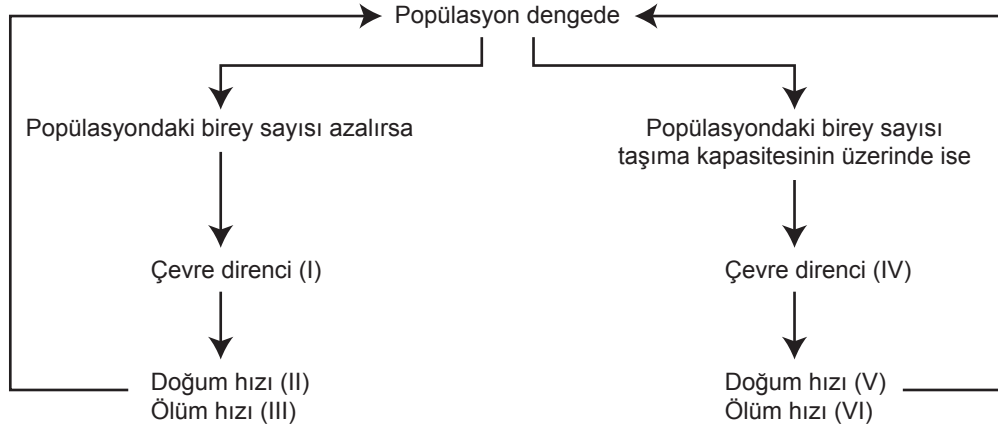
Popülasyon dengede

Popülasyondaki birey sayısı azalırsa

Popülasyondaki birey sayısı taşıma kapasitesinin üzerinde ise

Çevre direnci (I)

Çevre direnci (IV)

Doğum hızı (II)
Ölüm hızı (III)

Doğum hızı (V)
Ölüm hızı (VI)